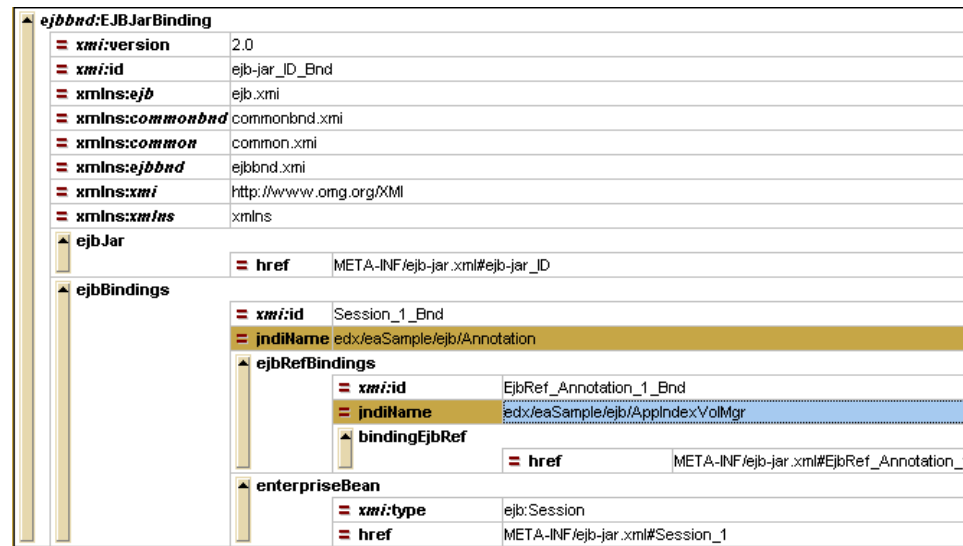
ejbbnd:EJBJarBinding

| | |
|---|---|
| = xmi:version | 2.0 |
| = xmi:id | ejb-jar_ID_Bnd |
| = xmlns:ejb | ejb.xmi |
| = xmlns:commonbnd | commonbnd.xmi |
| = xmlns:common | common.xmi |
| = xmlns:ejbbnd | ejbbnd.xmi |
| = xmlns:xmi | http://www.omg.org/XMI |
| = xmlns:xmlns | xmlns |

ejbJar

| | |
|---|---|
| = href | META-INF/ejb-jar.xml#ejb-jar_ID |

ejbBindings

| | |
|---|---|
| = xmi:id | Session_1_Bnd |
| = jndiName | edx/eaSample/ejb/Annotation |

ejbRefBindings

| | |
|---|---|
| = xmi:id | EjbRef_Annotation_1_Bnd |
| = jndiName | edx/eaSample/ejb/AppIndexVolMgr |

bindingEjbRef

| | |
|---|---|
| = href | META-INF/ejb-jar.xml#EjbRef_Annotation_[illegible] |

enterpriseBean

| | |
|---|---|
| = xmi:type | ejb:Session |
| = href | META-INF/ejb-jar.xml#Session_1 |